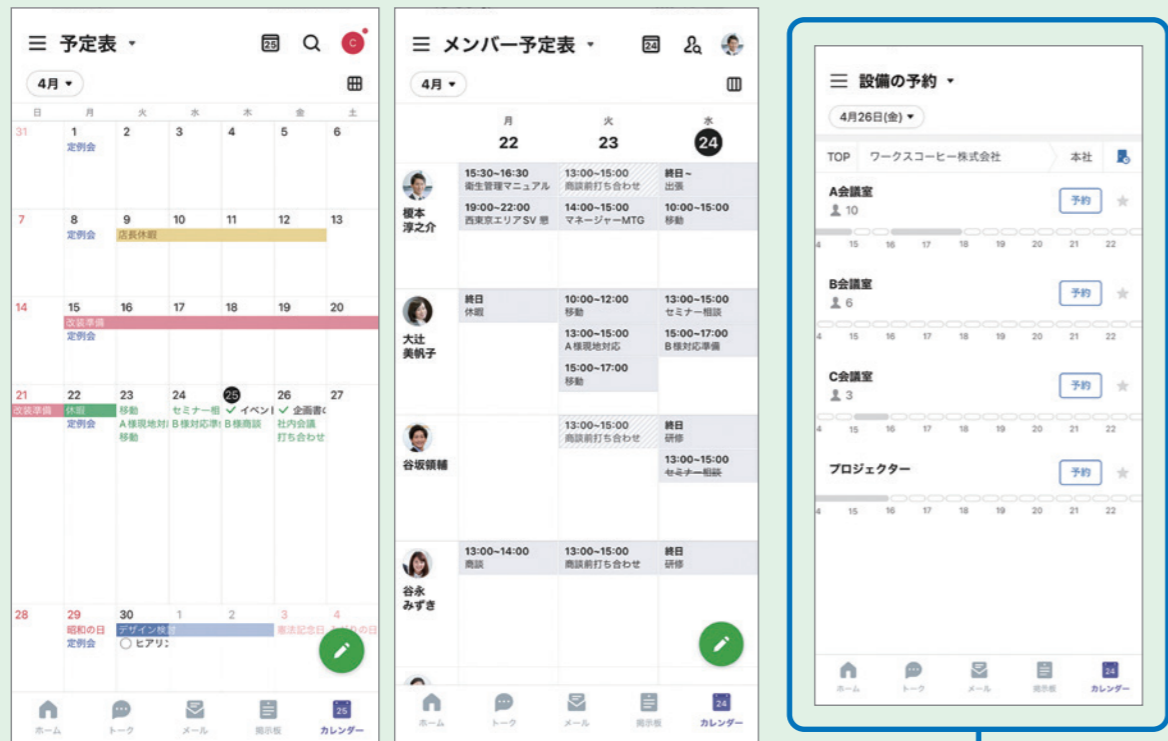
☰ 予定表 ▾ 25 C

4月 ▾

| 日 | 月 | 火 | 水 | 木 | 金 | 土 |
|---|---|---|---|---|---|---|
| 31 | 1 定例会 | 2 | 3 | 4 | 5 | 6 |
| 7 | 8 定例会 | 9 店長休暇 | 10 | 11 | 12 | 13 |
| 14 | 15 改装準備 定例会 | 16 | 17 | 18 | 19 | 20 |
| 21 改装準備 | 22 休暇 定例会 | 23 移動 A様現地対 移動 | 24 セミナー相 B様対応準 | 25 ✓ イベン B様商談 | 26 ✓ 企画書 社内会議 打ち合わせ | 27 |
| 28 | 29 昭和の日 定例会 | 30 デザイン検討 ◯ ヒアリ | 1 | 2 | 3 憲法記念日 | 4 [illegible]の日 |

ホーム トーク メール 掲示板 25 カレンダー

☰ メンバー予定表 ▾ 24

4月 ▾

月 22 火 23 水 24

榎本 淳之介
15:30~16:30 衛生管理マニュアル
19:00~22:00 西東京エリアSV 懇
13:00~15:00 商談前打ち合わせ
14:00~15:00 マネージャーMTG
終日~ 出張
10:00~15:00 移動

大辻 美帆子
終日 休暇
10:00~12:00 移動
13:00~15:00 A様現地対応
15:00~17:00 移動
13:00~15:00 セミナー相談
15:00~17:00 B様対応準備

谷坂領輔
13:00~15:00 商談前打ち合わせ
終日 研修
13:00~15:00 セミナー相談

谷永 みずき
13:00~14:00 商談
13:00~15:00 商談前打ち合わせ
終日 研修

ホーム トーク メール 掲示板 24 カレンダー

☰ 設備の予約 ▾

4月26日(金) ▾

TOP ワークスコーヒー株式会社 本社

A会議室 10 予約
4 15 16 17 18 19 20 21 22

B会議室 6 予約
4 15 16 17 18 19 20 21 22

C会議室 3 予約
4 15 16 17 18 19 20 21 22

プロジェクター 予約
4 15 16 17 18 19 20 21 22

ホーム トーク メール 掲示板 24 カレンダー